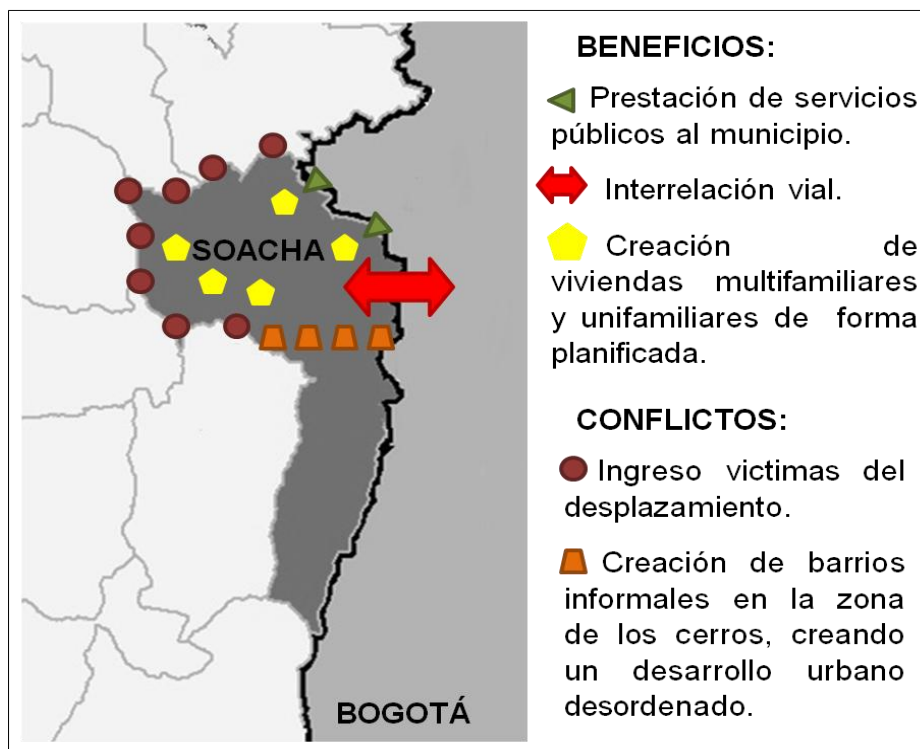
SOACHA

BOGOTÁ

BENEFICIOS:

Prestación de servicios públicos al municipio.

Interrelación vial.

Creación de viviendas multifamiliares y unifamiliares de forma planificada.

CONFLICTOS:

Ingreso victimas del desplazamiento.

Creación de barrios informales en la zona de los cerros, creando un desarrollo urbano desordenado.